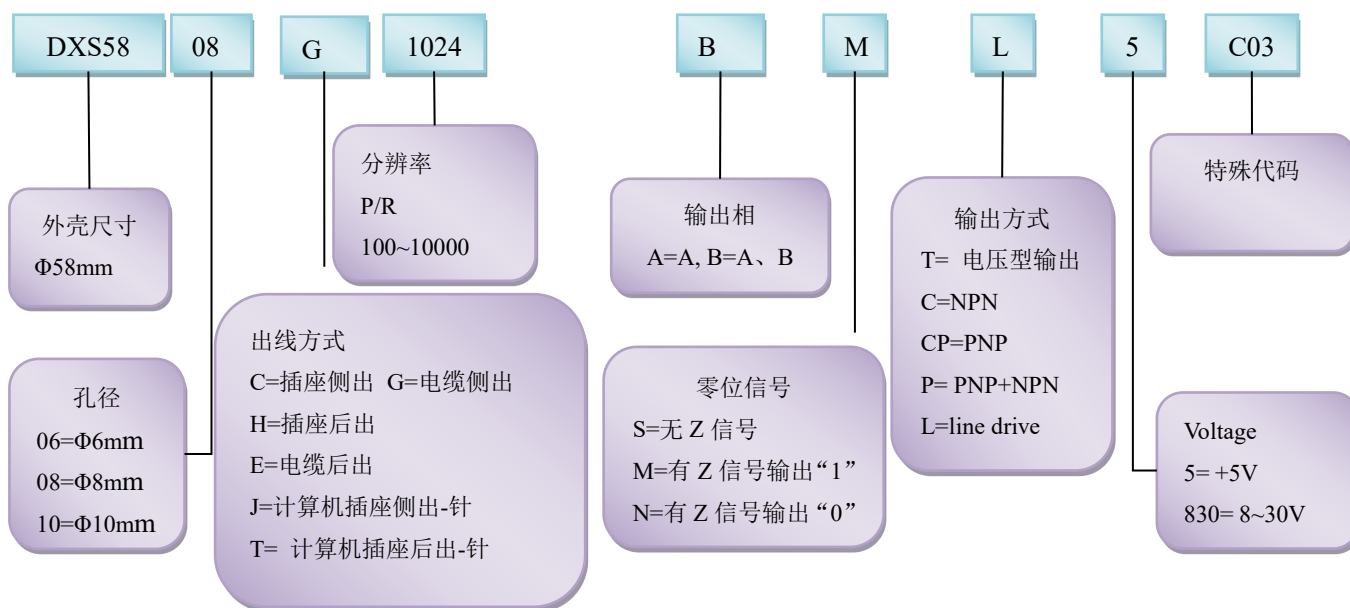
DXS58 08 G 1024 B M L 5 C03

分辨率
P/R
100~10000

输出相
A=A, B=A、B

输出方式
T= 电压型输出
C=NPN
CP=PNP
P= PNP+NPN
L=line drive

特殊代码

外壳尺寸
Φ58mm

出线方式
C=插座侧出 G=电缆侧出
H=插座后出
E=电缆后出
J=计算机插座侧出-针
T= 计算机插座后出-针

零位信号
S=无 Z 信号
M=有 Z 信号输出“1”
N=有 Z 信号输出“0”

孔径
06=Φ6mm
08=Φ8mm
10=Φ10mm

Voltage
5= +5V
830= 8~30V